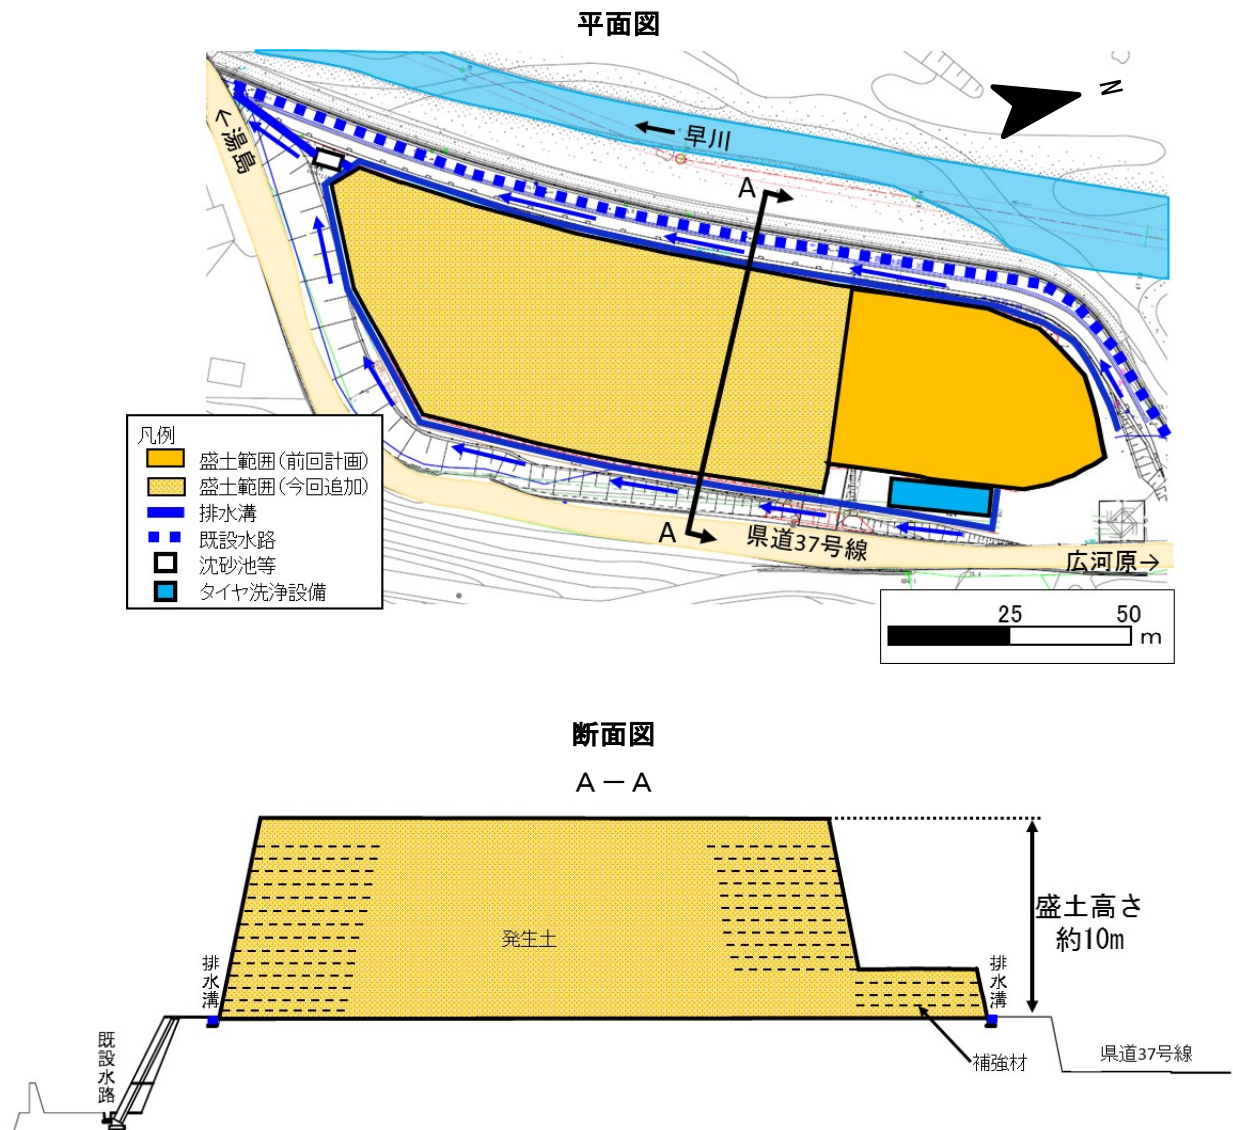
平面図

N

← 早川

← 湯島

A

A

県道37号線

広河原 →

凡例
盛土範囲(前回計画)
盛土範囲(今回追加)
排水溝
既設水路
沈砂池等
タイヤ洗浄設備

25 50
m

断面図

A − A

発生土

排水溝

排水溝

盛土高さ
約10m

既設水路

補強材

県道37号線